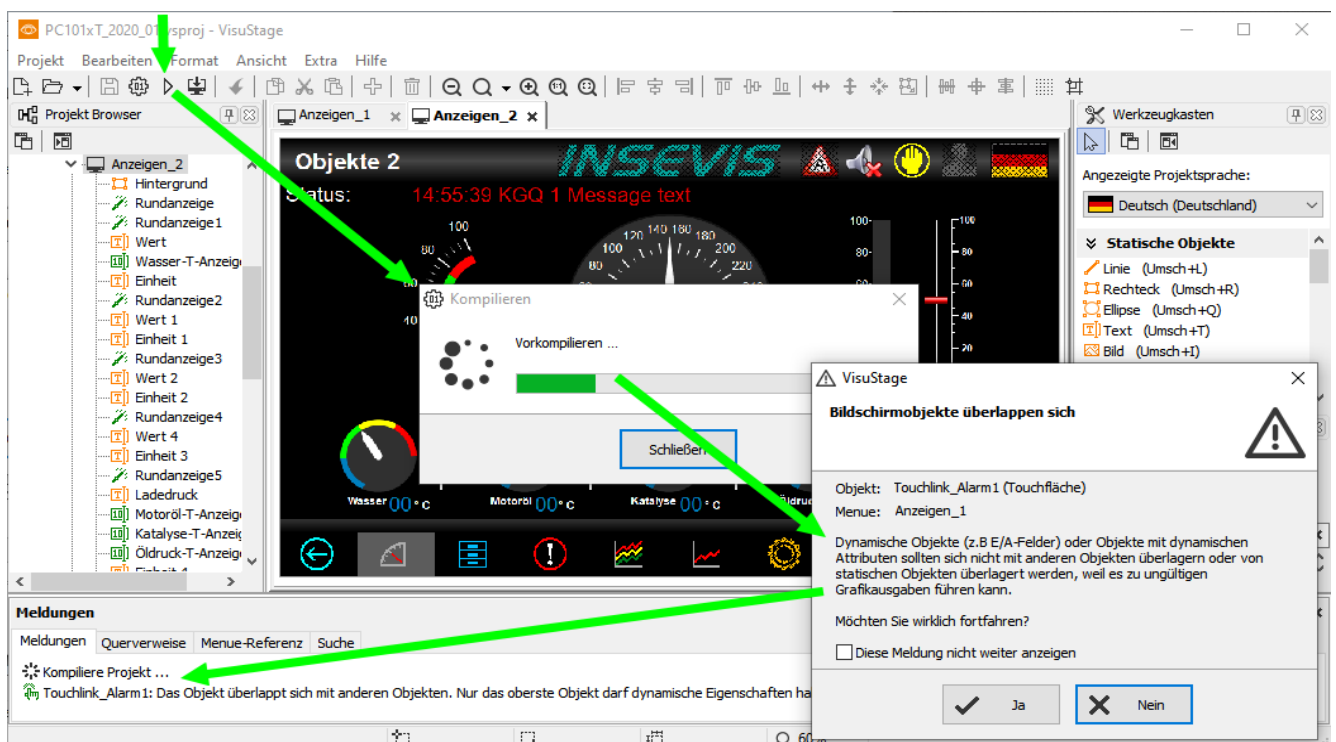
PC101xT_2020_01.vsproj - VisuStage

Projekt Bearbeiten Format Ansicht Extra Hilfe

Projekt Browser

Anzeigen_2
Hintergrund
Rundanzeige
Rundanzeige1
Wert
Wasser-T-Anzeig
Einheit
Rundanzeige2
Wert 1
Einheit 1
Rundanzeige3
Wert 2
Einheit 2
Rundanzeige4
Wert 4
Einheit 3
Rundanzeige5
Ladedruck
Motoröl-T-Anzeig
Katalyse-T-Anzeig
Öldruck-T-Anzeig

Anzeigen_1 Anzeigen_2

Objekte 2
INSEVIS
Status: 14:55:39 KGQ 1 Message text

100 80 60 40
120 140 160 180 200 220 80
100 80 60 40 20

Wasser 00°c Motoröl 00°c Katalyse 00°c Öldruck

Werkzeugkasten
Angezeigte Projektsprache:
Deutsch (Deutschland)
Statische Objekte
Linie (Umsch+L)
Rechteck (Umsch+R)
Ellipse (Umsch+Q)
Text (Umsch+T)
Bild (Umsch+I)

Kompilieren
Vorkompilieren ...
Schließen

VisuStage
Bildschirmobjekte überlappen sich
Objekt: Touchlink_Alarm1 (Touchfläche)
Menue: Anzeigen_1
Dynamische Objekte (z.B E/A-Felder) oder Objekte mit dynamischen Attributen sollten sich nicht mit anderen Objekten überlagern oder von statischen Objekten überlagert werden, weil es zu ungültigen Grafikausgaben führen kann.
Möchten Sie wirklich fortfahren?
Diese Meldung nicht weiter anzeigen
Ja Nein

Meldungen
Meldungen Querverweise Menue-Referenz Suche
Kompiliere Projekt ...
Touchlink_Alarm1: Das Objekt überlappt sich mit anderen Objekten. Nur das oberste Objekt darf dynamische Eigenschaften ha